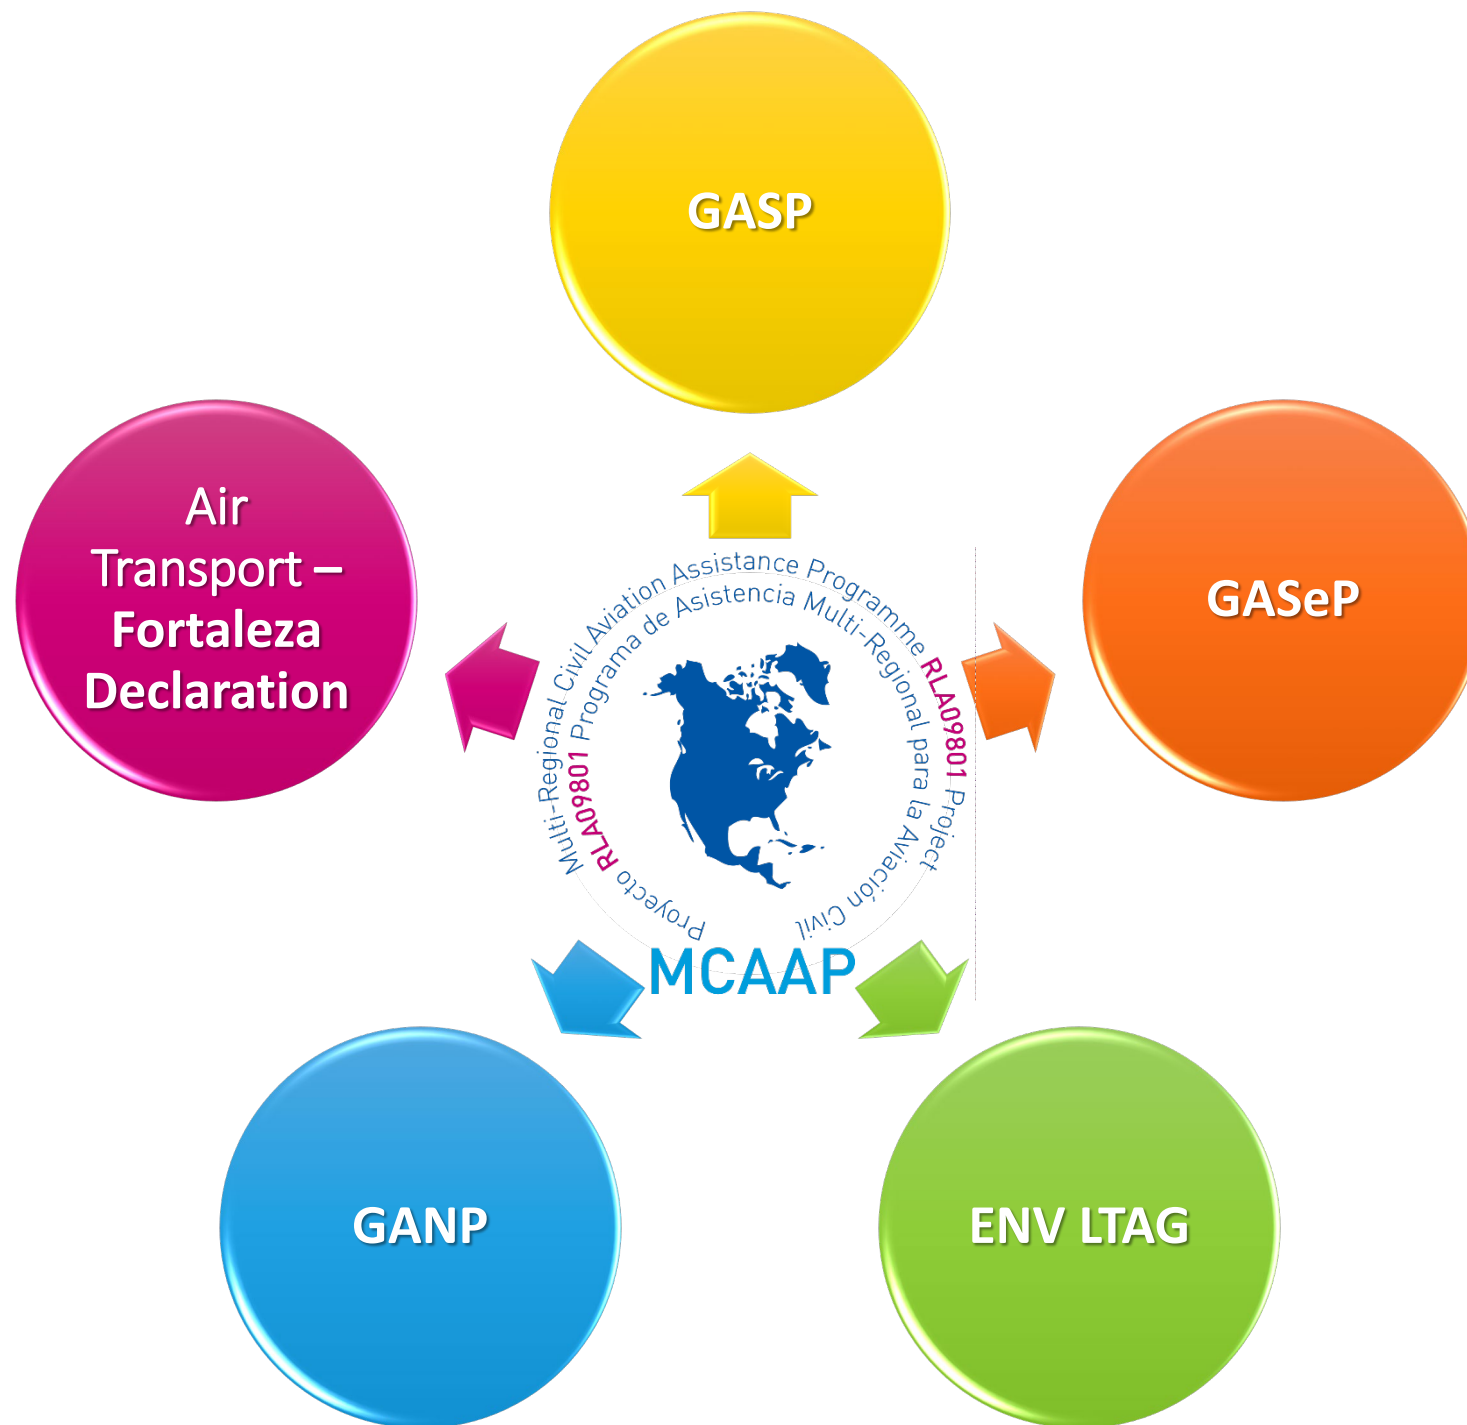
GASP

Air Transport – Fortaleza Declaration

GASeP

Multi-Regional Civil Aviation Assistance Programme RLA09801 Project

Proyecto RLA09801 Programa de Asistencia Multi-Regional para la Aviación Civil

MCAAP

GANP

ENV LTAG